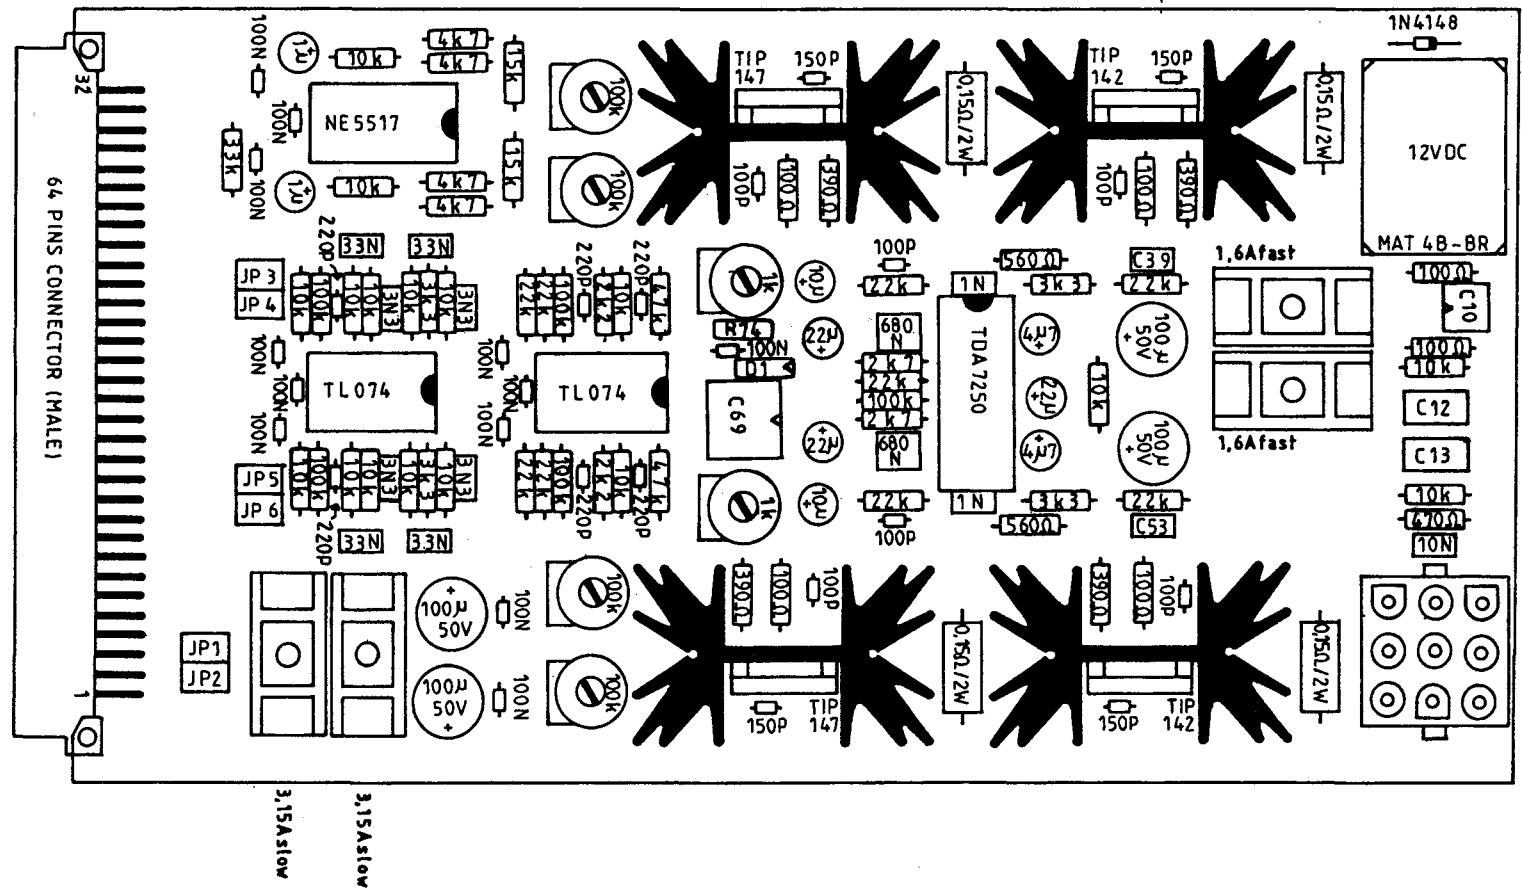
32
64 PINS CONNECTOR (MALE)
1
100N
1µ
10k
4k7
4k7
15k
100N
NE5517
33k
100N
1µ
10k
4k7
4k7
15k
100k
100k
TIP 147
150P
0,15Ω/2W
100P
100Ω
390Ω
TIP 142
150P
0,15Ω/2W
100P
100Ω
390Ω
1N4148
12VDC
MAT 4B-BR
220P
33N
33N
JP 3
JP 4
100k
10k
10k
3N3
3k3
3N3
220P
220P
22k
22k
100k
2k7
10k
4k7
1k
10µ
100P
22k
560Ω
3k3
C39
22k
1,6Afast
100Ω
C10
R74
100N
D1
22µ
680 N
2k7
22k
100k
2k7
680 N
1N
TDA7250
1N
4µ7
22µ
4µ7
10k
100µ 50V
100µ 50V
100Ω
10k
C12
1,6Afast
C13
100N
100N
TL074
100N
100N
100N
100N
TL074
C69
22µ
JP5
JP 6
100k
10k
3N3
3k3
3N3
220P
33N
33N
22k
22k
100k
2k7
10k
4k7
220P
220P
1k
10µ
22k
100P
3k3
560Ω
22k
C53
10k
470Ω
10N
100µ 50V
100N
100µ 50V
100N
JP1
JP2
100k
100k
390Ω
100Ω
100P
150P
TIP 147
0,15Ω/2W
390Ω
100Ω
100P
150P
TIP 142
0,15Ω/2W
3,15Aslow
3,15Aslow